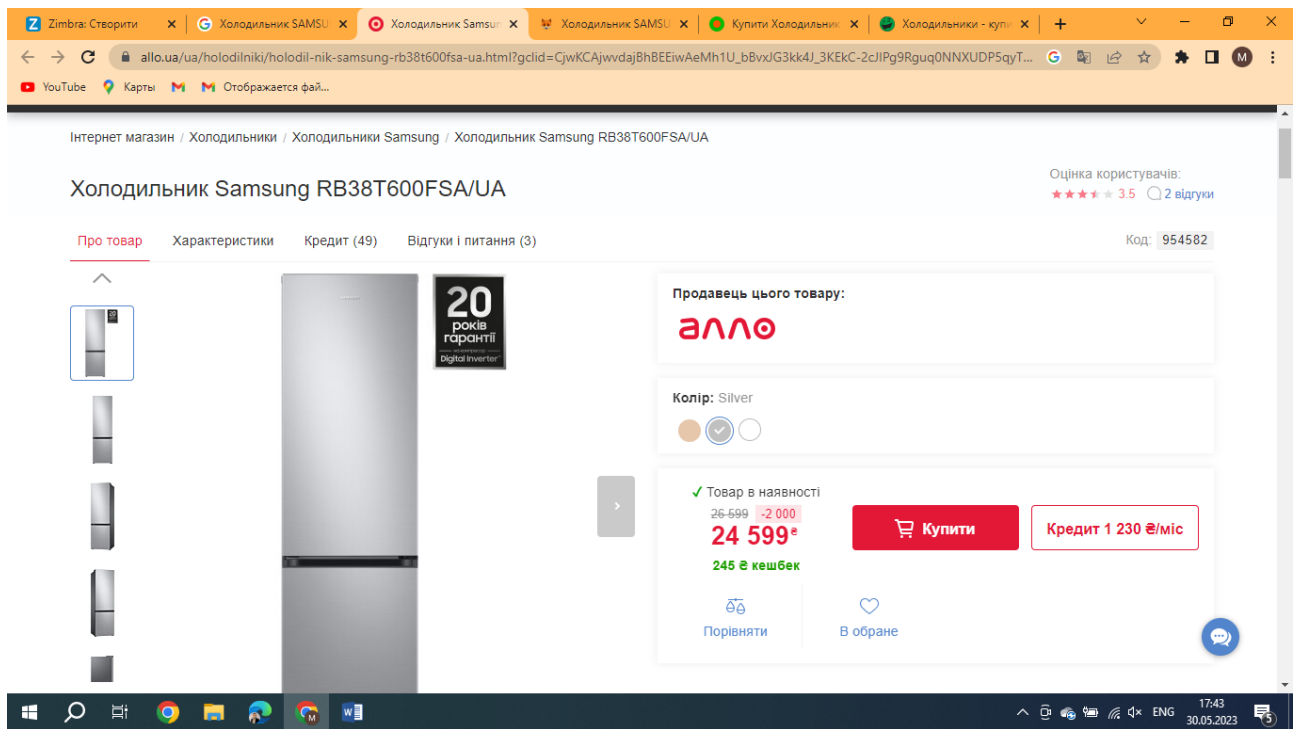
Zimbra: Створити ✕ Холодильник SAMSU ✕ Холодильник Samsu ✕ Холодильник SAMSU ✕ Купити Холодильник ✕ Холодильники - купи ✕ +

allo.ua/ua/holodilniki/holodil-nik-samsung-rb38t600fsa-ua.html?gclid=CjwKCAjwvdajBhBEEiwAeMh1U_bBvxJG3kk4J_3KEkC-2cJIPg9Rguq0NNXUDP5qyT...

YouTube Карты Отображается фай...

Інтернет магазин / Холодильники / Холодильники Samsung / Холодильник Samsung RB38T600FSA/UA

Холодильник Samsung RB38T600FSA/UA

Оцінка користувачів:
3.5 2 відгуки

Про товар Характеристики Кредит (49) Відгуки і питання (3)

Код: 954582

20 років гарантії Digital Inverter

Продавець цього товару:

аллo

Колір: Silver

✓ Товар в наявності
26 599 -2 000
24 599₴
245 ₴ кешбек

Купити

Кредит 1 230 ₴/міс

Порівняти

В обране

ENG 17:43 30.05.2023 5